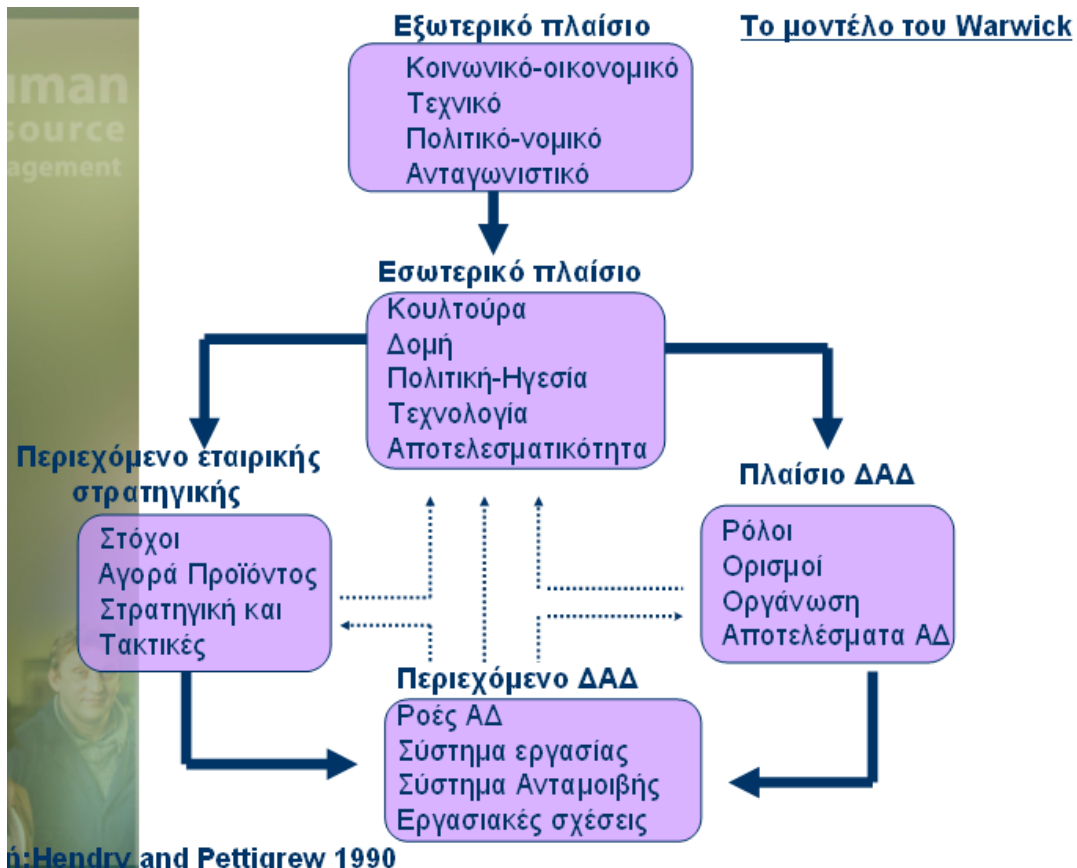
Το μοντέλο του Warwick

uman
source
agement

Εξωτερικό πλαίσιο
Κοινωνικό-οικονομικό
Τεχνικό
Πολιτικό-νομικό
Ανταγωνιστικό

Εσωτερικό πλαίσιο
Κουλτούρα
Δομή
Πολιτική-Ηγεσία
Τεχνολογία
Αποτελεσματικότητα

Περιεχόμενο εταιρικής στρατηγικής
Στόχοι
Αγορά Προϊόντος
Στρατηγική και Τακτικές

Πλαίσιο ΔΑΔ
Ρόλοι
Ορισμοί
Οργάνωση
Αποτελέσματα ΑΔ

Περιεχόμενο ΔΑΔ
Ροές ΑΔ
Σύστημα εργασίας
Σύστημα Ανταμοιβής
Εργασιακές σχέσεις

ή:Hendry and Pettigrew 1990